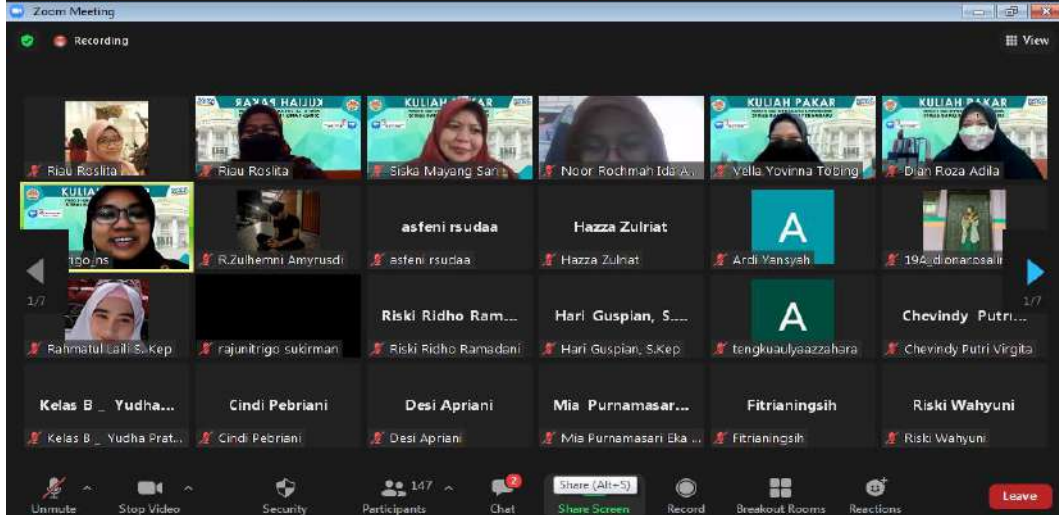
Zoom Meeting

Recording

View

KULIAH PAKAR

Riau Roslita

Riau Roslita

Siska Mayang Sari

Noor Rochmah Ida A.

Vella Yovinna Tobing

Dian Roza Adila

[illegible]go_ns

R.Zulhemni Amyrusdi

asfeni rsudaa

asfeni rsudaa

Hazza Zulriat

Hazza Zulriat

A

Ardi Yansyah

194_dionarosalin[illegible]

1/7

1/7

Rahmatul Laili S.Kep

rajunitrigo sukirman

Riski Ridho Ram...

Riski Ridho Ramadani

Hari Guspian, S....

Hari Guspian, S.Kep

A

tengkuaulyaazzahara

Chevindy Putri...

Chevindy Putri Virgita

Kelas B _ Yudha...

Kelas B _ Yudha Prat...

Cindi Pebriani

Cindi Pebriani

Desi Apriani

Desi Apriani

Mia Purnamasar...

Mia Purnamasari Eka ...

Fitrianingsih

Fitrianingsih

Riski Wahyuni

Riski Wahyuni

Unmute

Stop Video

Security

147

Participants

2

Chat

Share (Alt+S)

Share Screen

Record

Breakout Rooms

Reactions

Leave